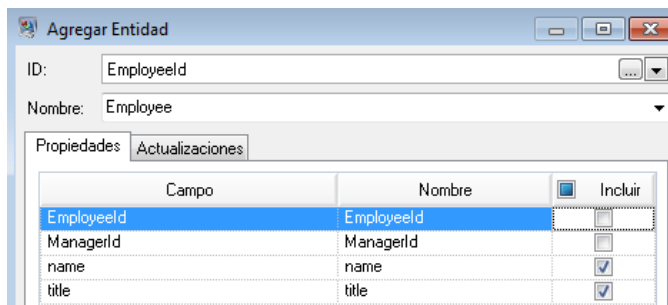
Agregar Entidad

ID: EmployeeId ...

Nombre: Employee

Propiedades | Actualizaciones

| Campo | Nombre | Incluir |
|---|---|---|
| EmployeeId | EmployeeId | |
| ManagerId | ManagerId | |
| name | name | |
| title | title | |